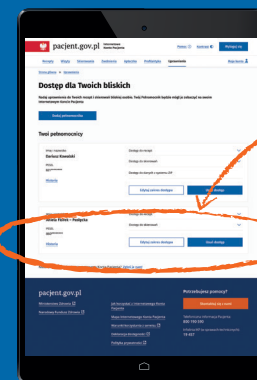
pacjent.gov.pl

Dostęp dla Twoich bliskich

Twoi pełnomocnicy

Dariusz Kowalski

Wanda Palma - Podgórka

Wydaj pełnomocnictwo

Usuń dostęp

Usuń dostęp

pacjent.gov.pl

Potrzebujesz pomocy?

800 190 590